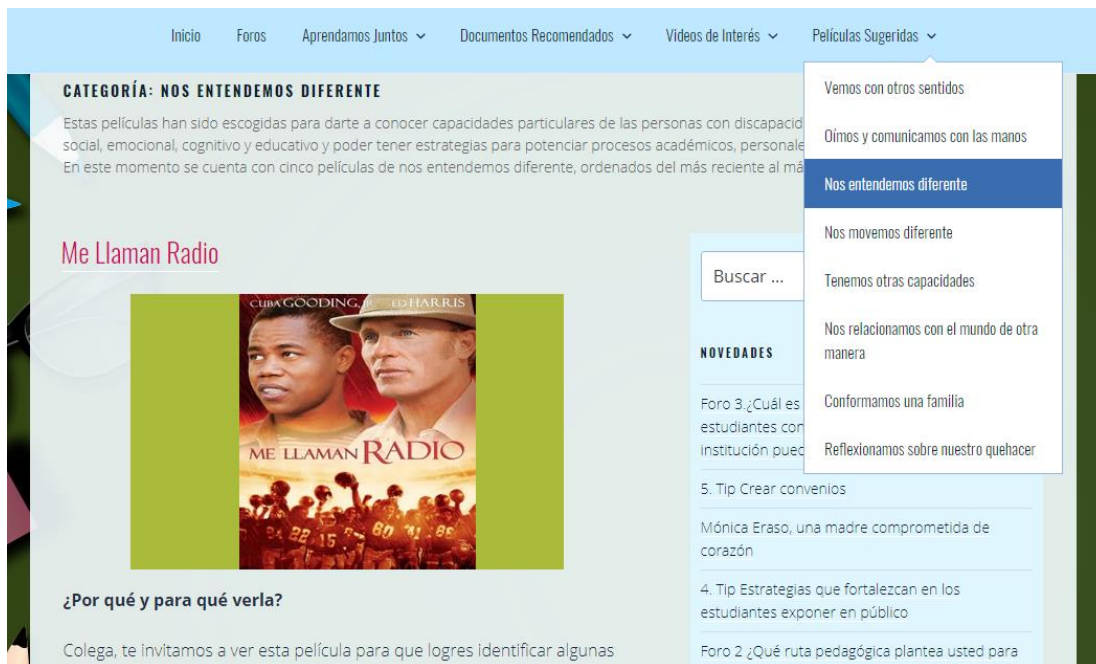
Inicio Foros Aprendamos Juntos Documentos Recomendados Videos de Interés Películas Sugeridas

CATEGORÍA: NOS ENTENDEMOS DIFERENTE

Estas películas han sido escogidas para darte a conocer capacidades particulares de las personas con discapacid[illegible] social, emocional, cognitivo y educativo y poder tener estrategias para potenciar procesos académicos, personale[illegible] En este momento se cuenta con cinco películas de nos entendemos diferente, ordenados del más reciente al má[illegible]

Vemos con otros sentidos
Oímos y comunicamos con las manos
Nos entendemos diferente
Nos movemos diferente
Tenemos otras capacidades
Nos relacionamos con el mundo de otra manera
Conformamos una familia
Reflexionamos sobre nuestro quehacer

Me Llaman Radio

CUBA GOODING, JR. ED HARRIS
ME LLAMAN RADIO

¿Por qué y para qué verla?

Colega, te invitamos a ver esta película para que logres identificar algunas

Buscar ...

NOVEDADES

Foro 3 ¿Cuál es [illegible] estudiantes con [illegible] institución pued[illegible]

5. Tip Crear convenios

Mónica Eraso, una madre comprometida de corazón

4. Tip Estrategias que fortalezcan en los estudiantes exponer en público

Foro 2 ¿Qué ruta pedagógica plantea usted para